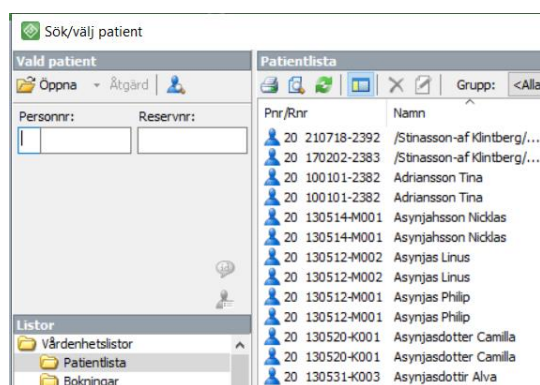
Sök/välj patient

Vald patient

Öppna ▾ Åtgärd

Personnr: Reservnr:

Listor

Vårdenhetslistor

Patientlista

Bokningar

Patientlista

Grupp: <Alla

| Pnr/Rnr | Namn |
|---|---|
| 20 210718-2392 | /Stinasson-af Klintberg/... |
| 20 170202-2383 | /Stinasson-af Klintberg/... |
| 20 100101-2382 | Adriansson Tina |
| 20 100101-2382 | Adriansson Tina |
| 20 130514-M001 | Asynjahsson Nicklas |
| 20 130514-M001 | Asynjahsson Nicklas |
| 20 130512-M002 | Asynjas Linus |
| 20 130512-M002 | Asynjas Linus |
| 20 130512-M001 | Asynjas Philip |
| 20 130512-M001 | Asynjas Philip |
| 20 130520-K001 | Asynjasdotter Camilla |
| 20 130520-K001 | Asynjasdotter Camilla |
| 20 130531-K003 | Asynjasdottir Alva |